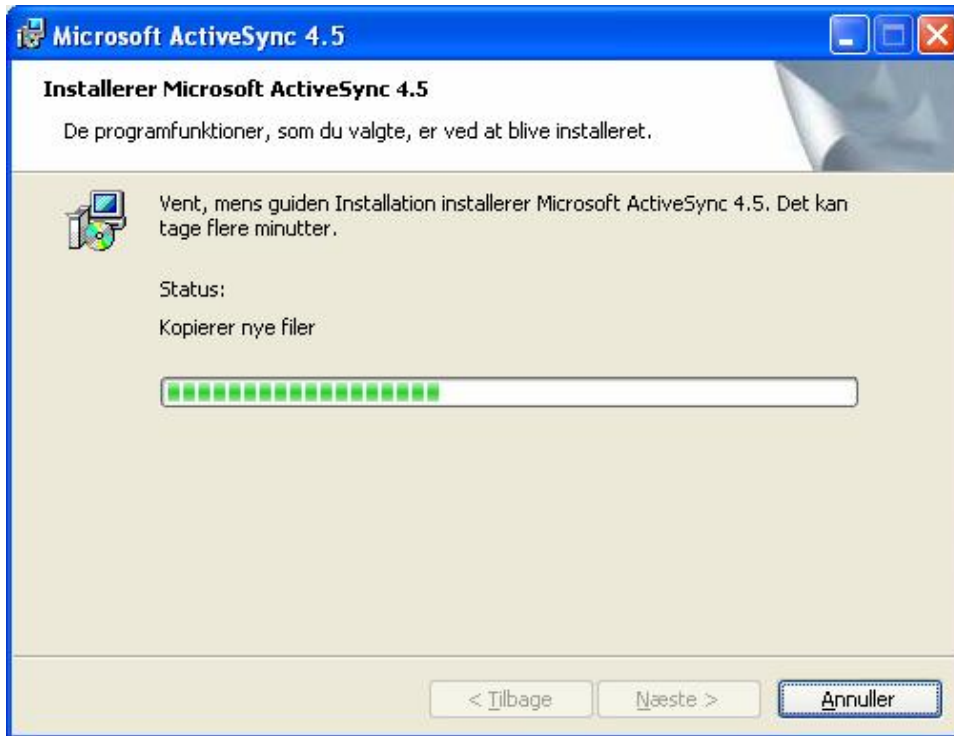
Microsoft ActiveSync 4.5

Installerer Microsoft ActiveSync 4.5

De programfunktioner, som du valgte, er ved at blive installeret.

Vent, mens guiden Installation installerer Microsoft ActiveSync 4.5. Det kan tage flere minutter.

Status:

Kopierer nye filer

< Tilbage

Næste >

Annuller